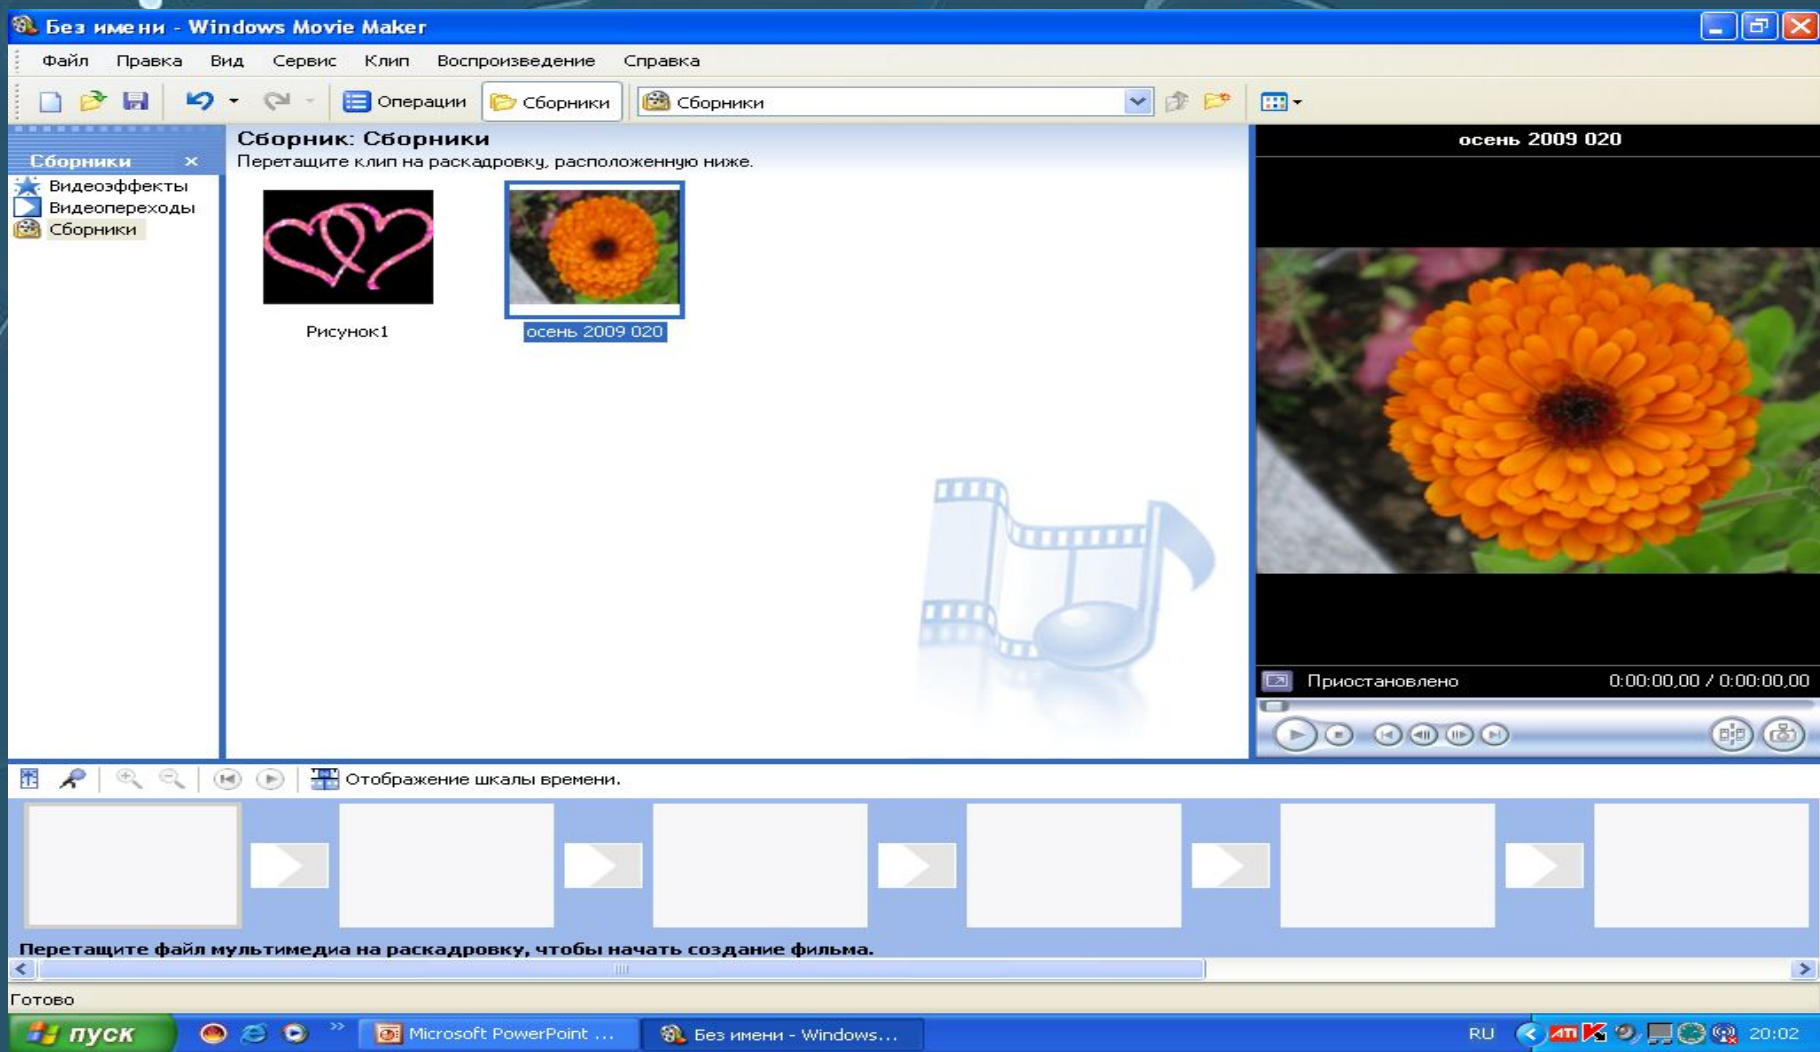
Без имени - Windows Movie Maker

Файл Правка Вид Сервис Клип Воспроизведение Справка

Операции Сборники Сборники

Сборники ×
Видеоэффекты
Видеопереходы
Сборники

Сборник: Сборники
Перетащите клип на раскадровку, расположенную ниже.

Рисунок1
осень 2009 020

осень 2009 020

Приостановлено 0:00:00,00 / 0:00:00,00

Отображение шкалы времени.

Перетащите файл мультимедиа на раскадровку, чтобы начать создание фильма.

Готово

пуск Microsoft PowerPoint ... Без имени - Windows... RU 20:02